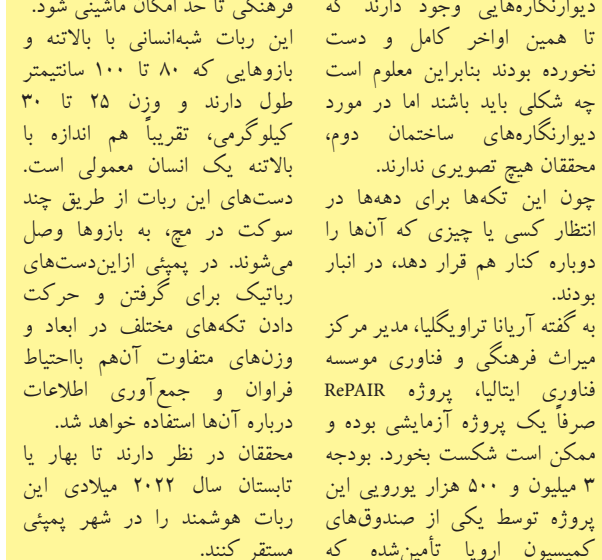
فرهنگی تا حد امکان ماشینی شود.
این ربات شبه‌انسانی با بالاتنه و بازوهایی که ۸۰ تا ۱۰۰ سانتیمتر طول دارند و وزن ۲۵ تا ۳۰ کیلوگرمی، تقریباً هم اندازه با بالاتنه یک انسان معمولی است.
دست‌های این ربات از طریق چند سوکت در مچ، به بازوها وصل می‌شوند. در پمپئی ازاین‌دست‌های رباتیک برای گرفتن و حرکت دادن تکه‌های مختلف در ابعاد و وزن‌های متفاوت آن‌هم بااحتیاط فراوان و جمع‌آوری اطلاعات درباره آن‌ها استفاده خواهد شد.
محققان در نظر دارند تا بهار یا تابستان سال ۲۰۲۲ میلادی این ربات هوشمند را در شهر پمپئی مستقر کنند.

دیوارنگاره‌هایی وجود دارند که تا همین اواخر کامل و دست نخورده بودند بنابراین معلوم است چه شکلی باید باشند اما در مورد دیوارنگاره‌های ساختمان دوم، محققان هیچ تصویری ندارند.
چون این تکه‌ها برای دهه‌ها در انتظار کسی یا چیزی که آن‌ها را دوباره کنار هم قرار دهد، در انبار بودند.
به گفته آریانا تراویگلیا، مدیر مرکز میراث فرهنگی و فناوری موسسه فناوری ایتالیا، پروژه RePAIR صرفاً یک پروژه آزمایشی بوده و ممکن است شکست بخورد. بودجه ۳ میلیون و ۵۰۰ هزار یورویی این پروژه توسط یکی از صندوق‌های کمیسیون اروپا تأمین‌شده که